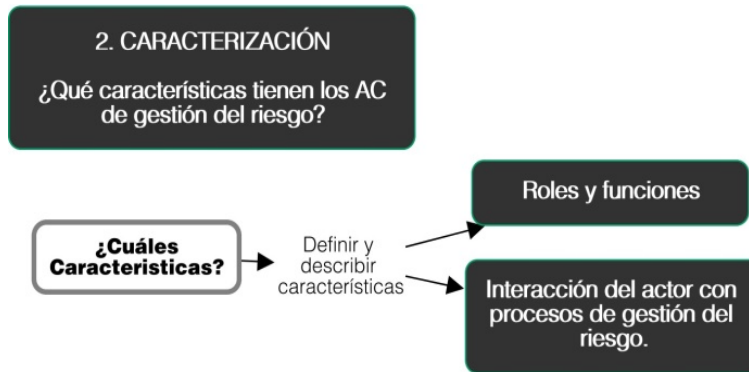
2. CARACTERIZACIÓN

¿Qué características tienen los AC de gestión del riesgo?

¿Cuáles Caracteristicas?

Definir y describir características

Roles y funciones

Interacción del actor con procesos de gestión del riesgo.